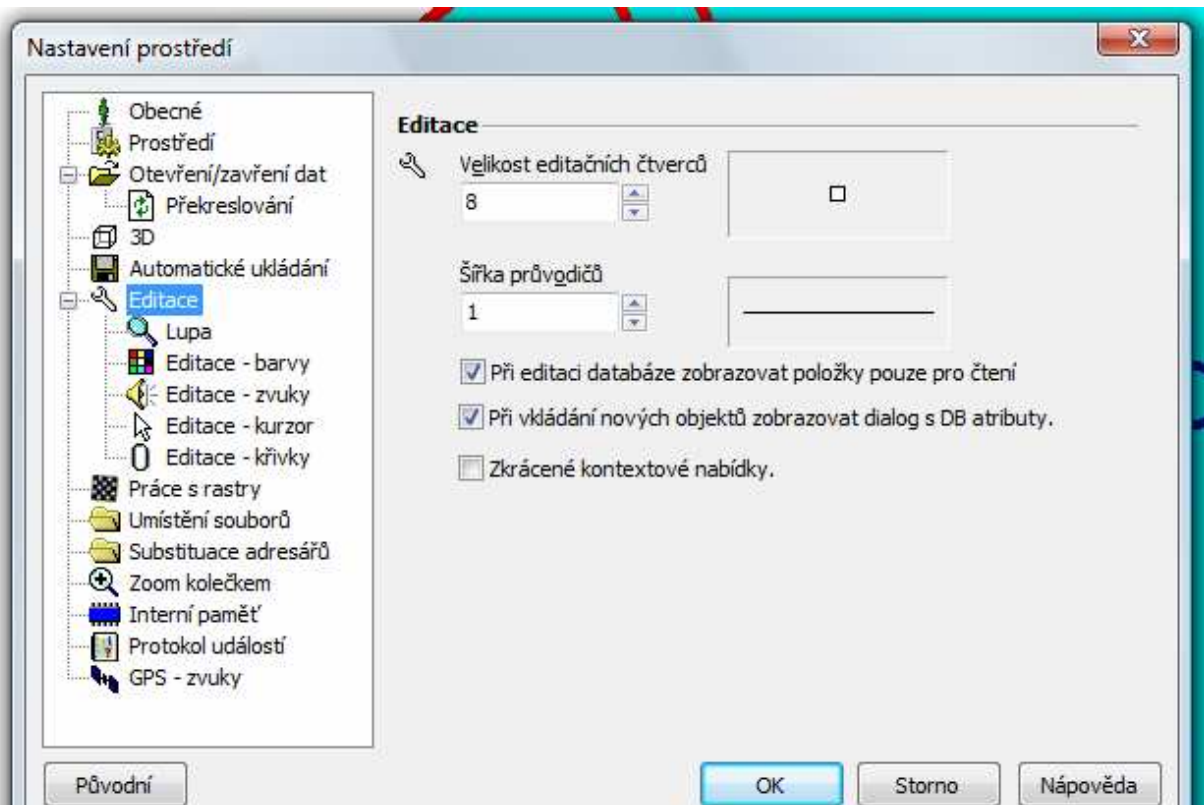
Nastavení prostředí

Obecné
Prostředí
Otevření/zavření dat
Překreslování
3D
Automatické ukládání
Editace
Lupa
Editace - barvy
Editace - zvuky
Editace - kurzor
Editace - křivky
Práce s rastry
Umístění souborů
Substituace adresářů
Zoom kolečkem
Interní paměť
Protokol událostí
GPS - zvuky

Editace

Velikost editačních čtverců
8

Šířka průvodičů
1

Při editaci databáze zobrazovat položky pouze pro čtení
Při vkládání nových objektů zobrazovat dialog s DB atributy.
Zkrácené kontextové nabídky.

Původní
OK
Storno
Nápověda